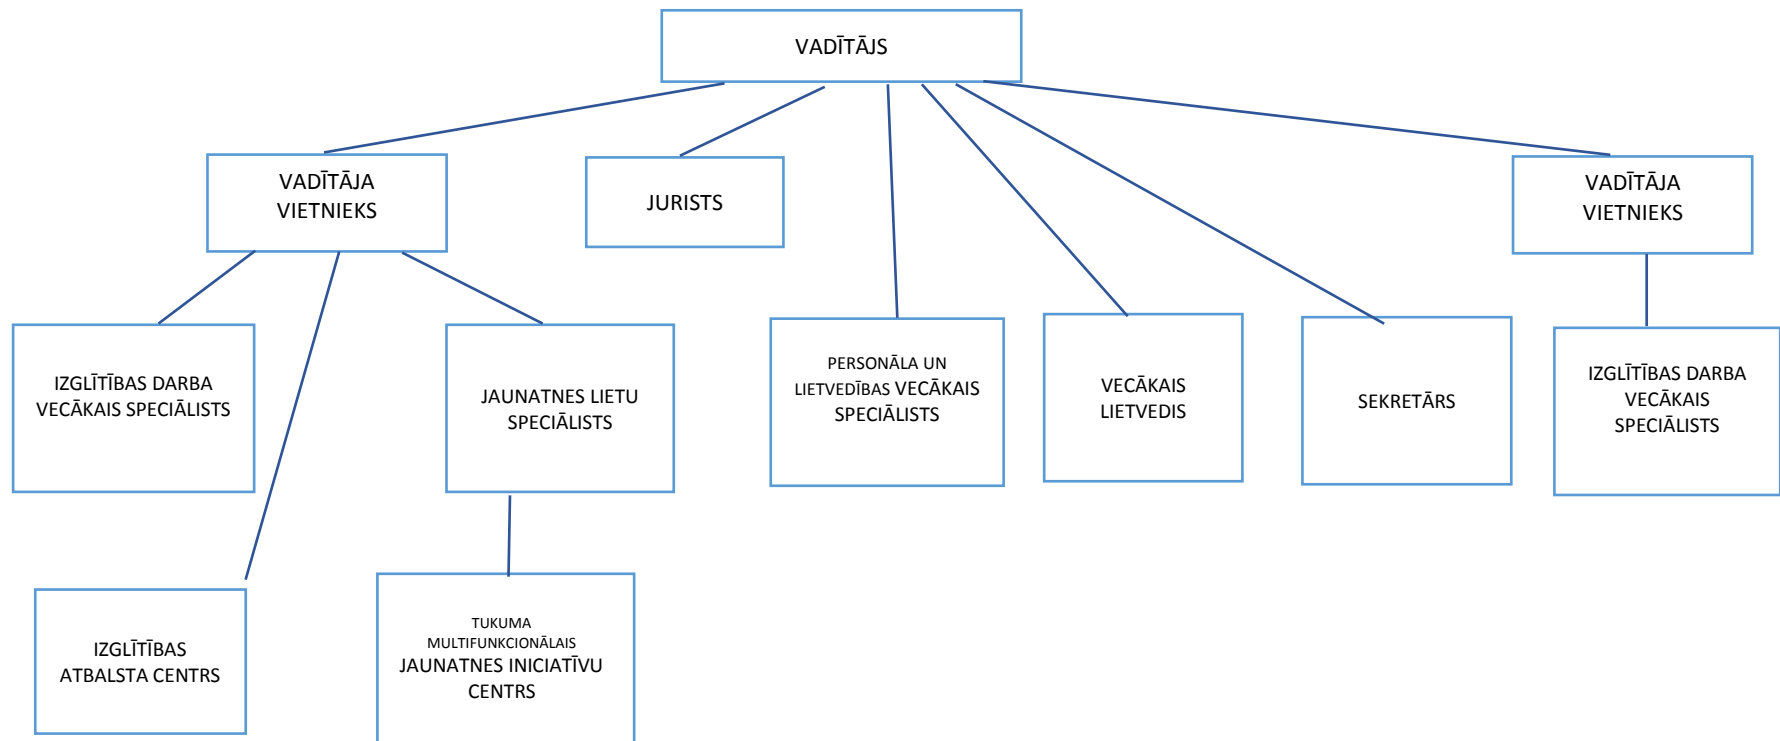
VADĪTĀJS

VADĪTĀJA VIETNIEKS

JURISTS

VADĪTĀJA VIETNIEKS

IZGLĪTĪBAS DARBA VECĀKAIS SPECIĀLISTS

JAUNATNES LIETU SPECIĀLISTS

PERSONĀLA UN LIETVEDĪBAS VECĀKAIS SPECIĀLISTS

VECĀKAIS LIETVEDIS

SEKRETĀRS

IZGLĪTĪBAS DARBA VECĀKAIS SPECIĀLISTS

IZGLĪTĪBAS ATBALSTA CENTRS

TUKUMA MULTIFUNKCIONĀLAIS JAUNATNES INICIATĪVU CENTRS